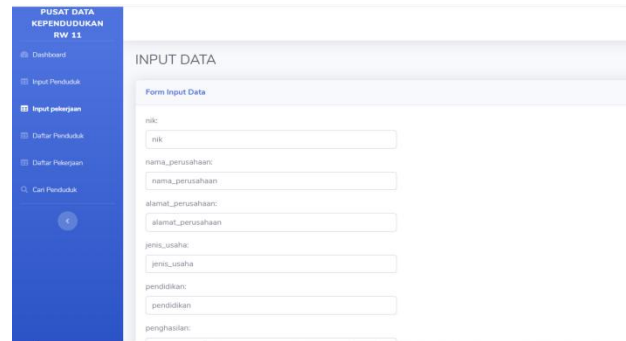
PUSAT DATA KEPENDUDUKAN RW 11

Dashboard

Input Penduduk

Input pekerjaan

Daftar Penduduk

Daftar Pekerjaan

Cari Penduduk

INPUT DATA

Form Input Data

nik:

nik

nama_perusahaan:

nama_perusahaan

alamat_perusahaan:

alamat_perusahaan

jenis_usaha:

jenis_usaha

pendidikan:

pendidikan

penghasilan: